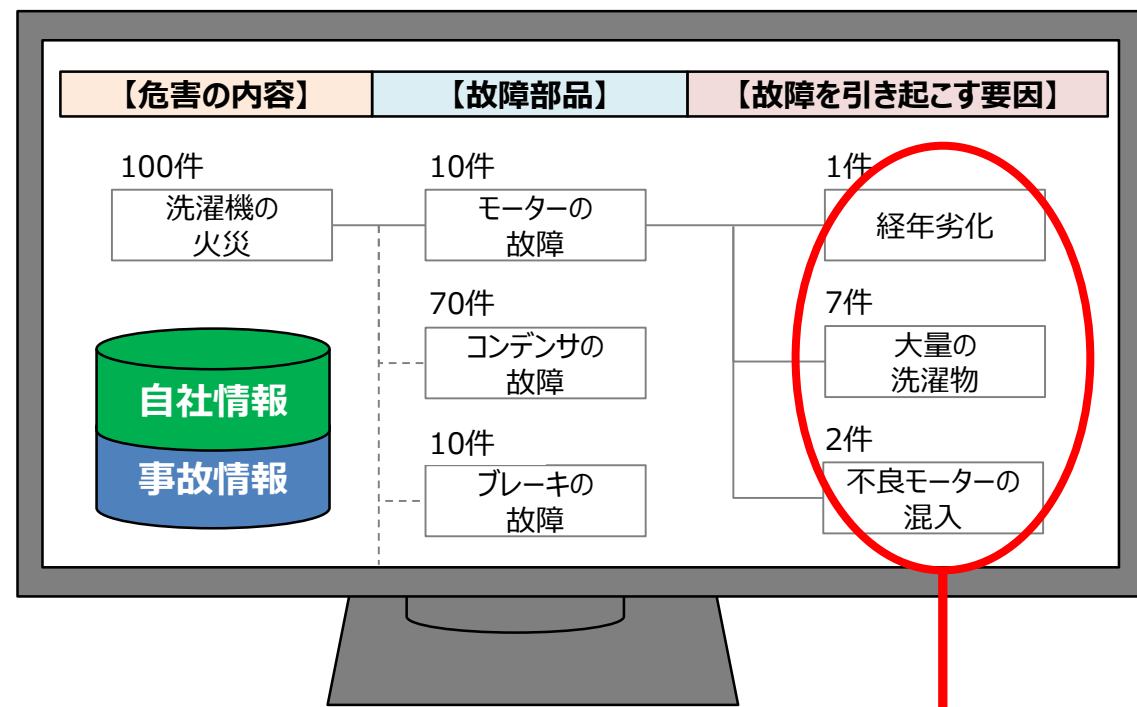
【危害の内容】

【故障部品】

【故障を引き起こす要因】

100件
洗濯機の火災

10件
モーターの故障

70件
コンデンサの故障

10件
ブレーキの故障

1件
経年劣化

7件
大量の洗濯物

2件
不良モーターの混入

自社情報

事故情報